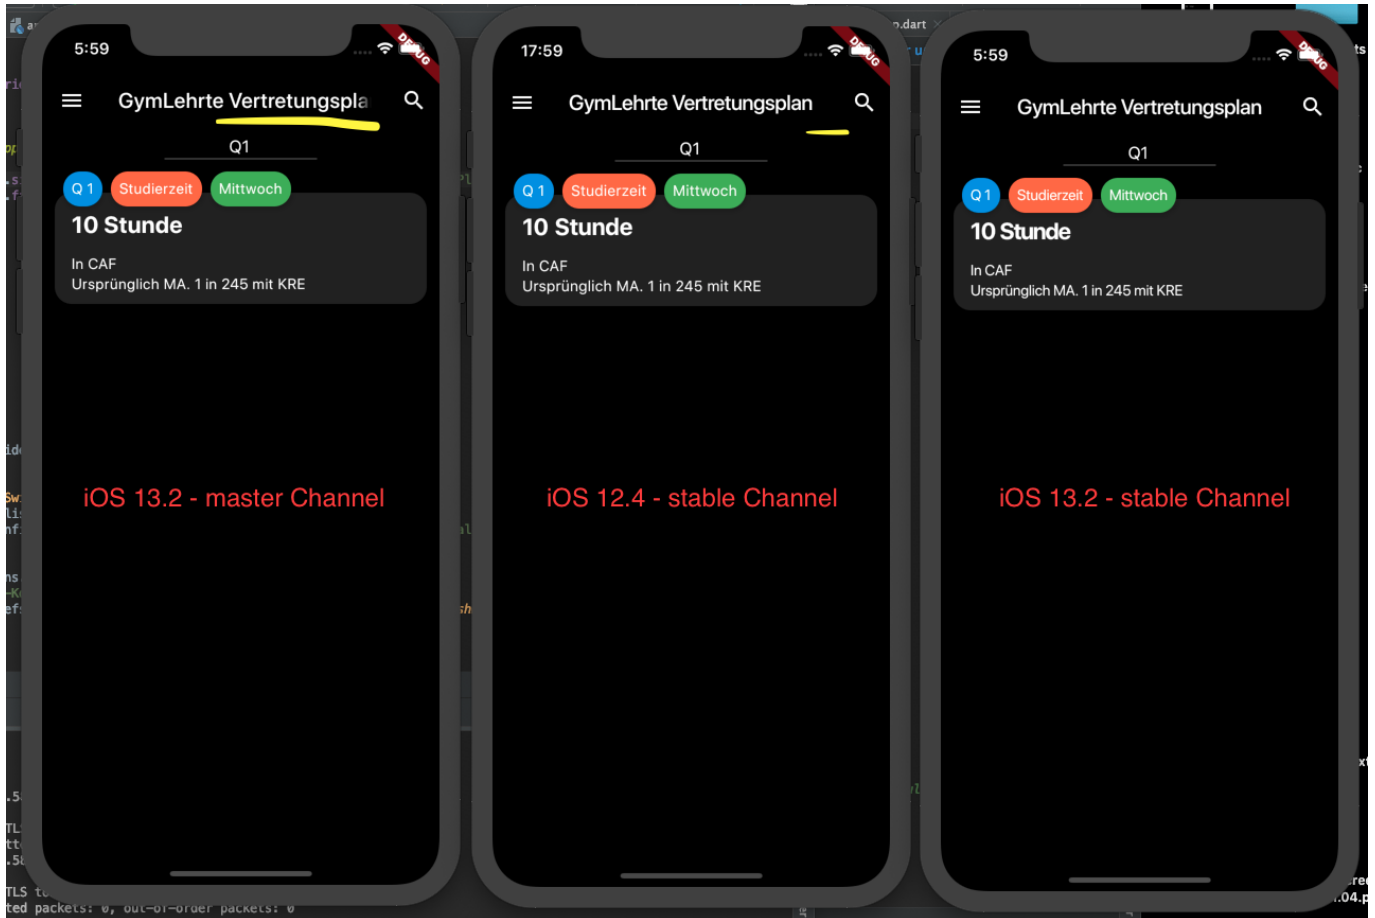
5:59

DEBUG

GymLehrte Vertretungspla

Q1

Q 1 Studierzeit Mittwoch

10 Stunde

In CAF
Ursprünglich MA. 1 in 245 mit KRE

iOS 13.2 - master Channel

17:59

DEBUG

GymLehrte Vertretungsplan

Q1

Q 1 Studierzeit Mittwoch

10 Stunde

In CAF
Ursprünglich MA. 1 in 245 mit KRE

iOS 12.4 - stable Channel

5:59

DEBUG

GymLehrte Vertretungsplan

Q1

Q 1 Studierzeit Mittwoch

10 Stunde

In CAF
Ursprünglich MA. 1 in 245 mit KRE

iOS 13.2 - stable Channel

.dart

ted packets: 0, out-of-order packets: 0